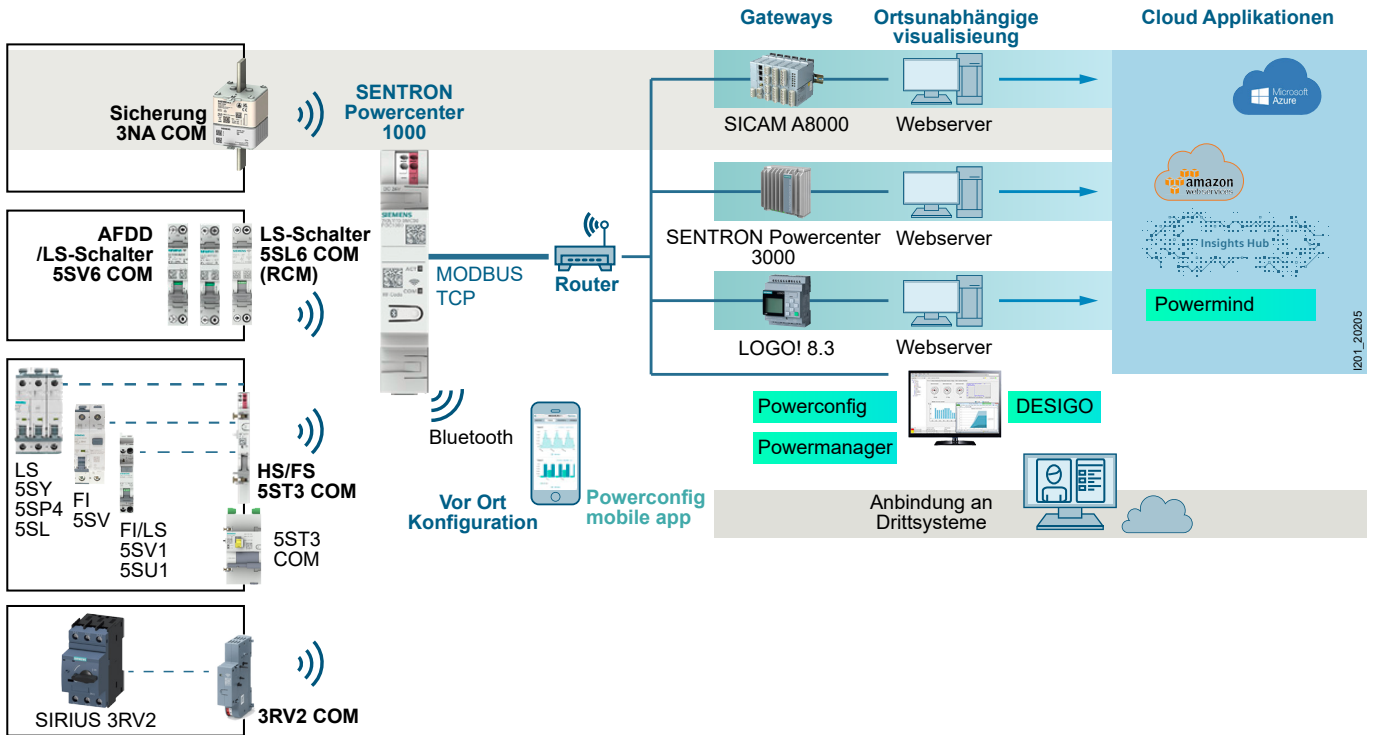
Gateways

Ortsunabhängige visualisieung

Cloud Applikationen

Sicherung 3NA COM

SENTRON Powercenter 1000

SICAM A8000

Webserver

Microsoft Azure

amazon webservices

Insights Hub

AFDD /LS-Schalter 5SV6 COM

LS-Schalter 5SL6 COM (RCM)

MODBUS TCP

Router

SENTRON Powercenter 3000

Webserver

LOGO! 8.3

Webserver

Powermind

I201_20205

Powerconfig

DESIGO

Powermanager

Bluetooth

LS 5SY 5SP4 5SL

FI 5SV

FI/LS 5SV1 5SU1

HS/FS 5ST3 COM

5ST3 COM

Vor Ort Konfiguration

Powerconfig mobile app

Anbindung an Drittsysteme

SIRIUS 3RV2

3RV2 COM